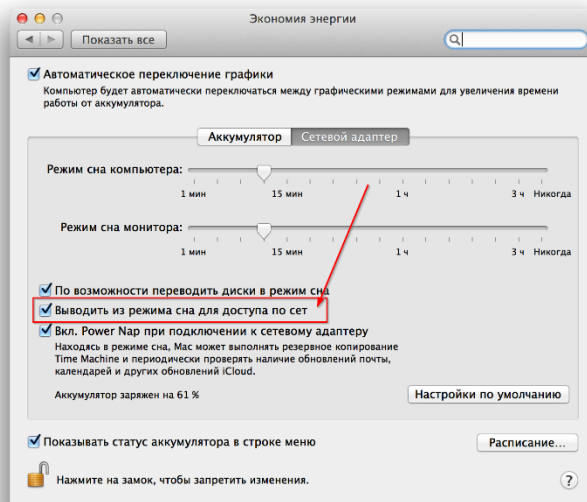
Экономия энергии

Показать все

Автоматическое переключение графики

Компьютер будет автоматически переключаться между графическими режимами для увеличения времени работы от аккумулятора.

Аккумулятор | Сетевой адаптер

Режим сна компьютера:

1 мин 15 мин 1 ч 3 ч Никогда

Режим сна монитора:

1 мин 15 мин 1 ч 3 ч Никогда

По возможности переводить диски в режим сна

Выводить из режима сна для доступа по сет

Вкл. Power Nap при подключении к сетевому адаптеру

Находясь в режиме сна, Mac может выполнять резервное копирование Time Machine и периодически проверять наличие обновлений почты, календарей и других обновлений iCloud.

Аккумулятор заряжен на 61 %

Настройки по умолчанию

Показывать статус аккумулятора в строке меню

Расписание...

Нажмите на замок, чтобы запретить изменения.

?